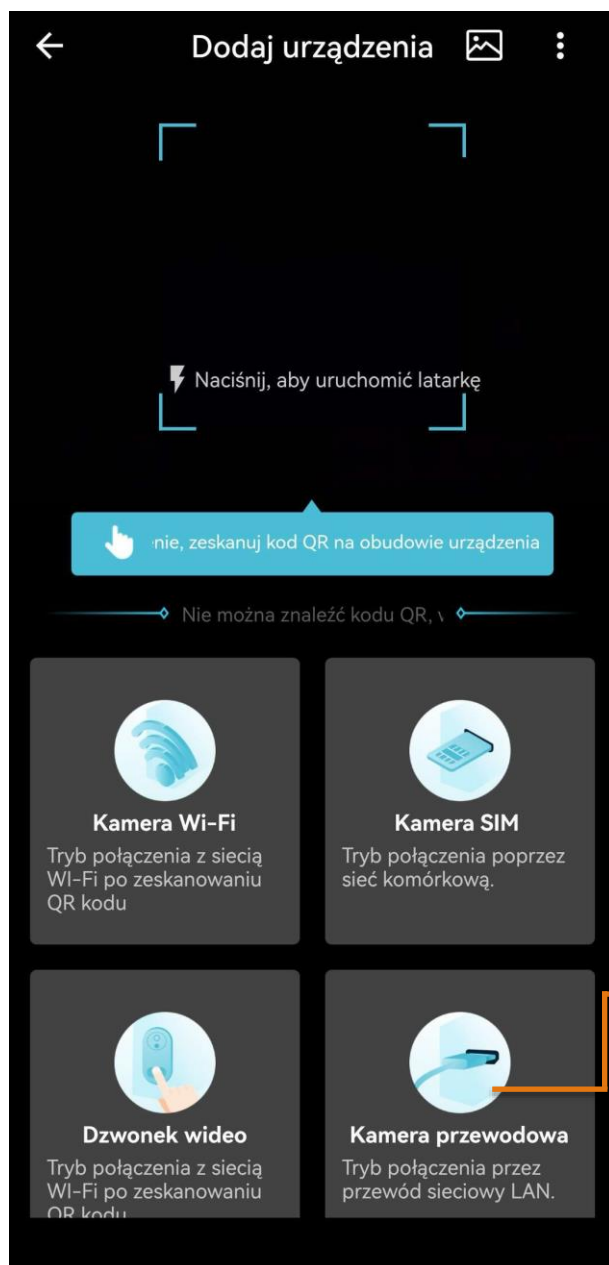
Dodaj urządzenia

Naciśnij, aby uruchomić latarkę

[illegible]nie, zeskanuj kod QR na obudowie urządzenia

Nie można znaleźć kodu QR, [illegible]

Kamera Wi-Fi
Tryb połączenia z siecią WI-Fi po zeskanowaniu QR kodu

Kamera SIM
Tryb połączenia poprzez sieć komórkową.

Dzwonek wideo
Tryb połączenia z siecią WI-Fi po zeskanowaniu QR kodu

Kamera przewodowa
Tryb połączenia przez przewód sieciowy LAN.